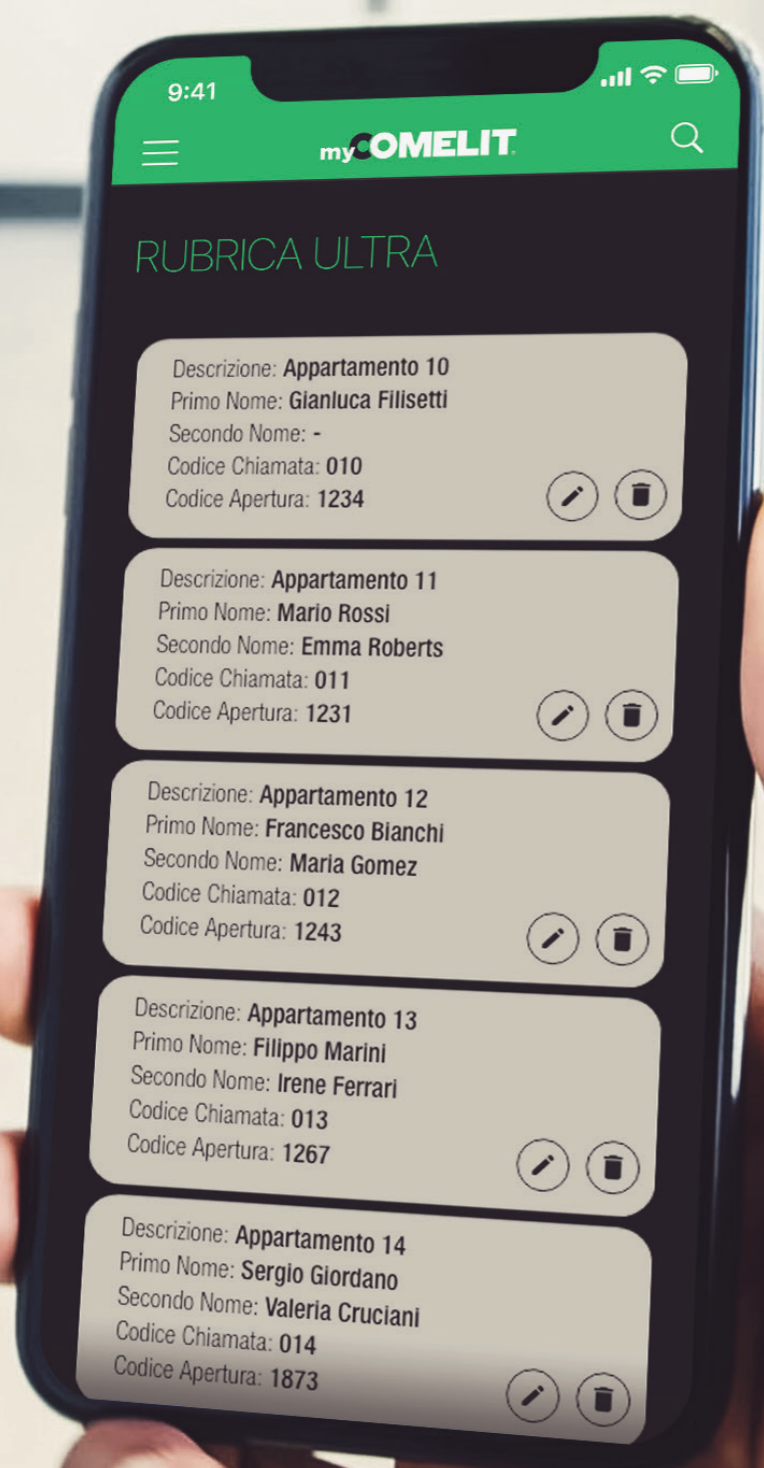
9:41

myCOMELIT

RUBRICA ULTRA

Descrizione: Appartamento 10
Primo Nome: Gianluca Filisetti
Secondo Nome: -
Codice Chiamata: 010
Codice Apertura: 1234

Descrizione: Appartamento 11
Primo Nome: Mario Rossi
Secondo Nome: Emma Roberts
Codice Chiamata: 011
Codice Apertura: 1231

Descrizione: Appartamento 12
Primo Nome: Francesco Bianchi
Secondo Nome: Maria Gomez
Codice Chiamata: 012
Codice Apertura: 1243

Descrizione: Appartamento 13
Primo Nome: Filippo Marini
Secondo Nome: Irene Ferrari
Codice Chiamata: 013
Codice Apertura: 1267

Descrizione: Appartamento 14
Primo Nome: Sergio Giordano
Secondo Nome: Valeria Cruciani
Codice Chiamata: 014
Codice Apertura: 1873